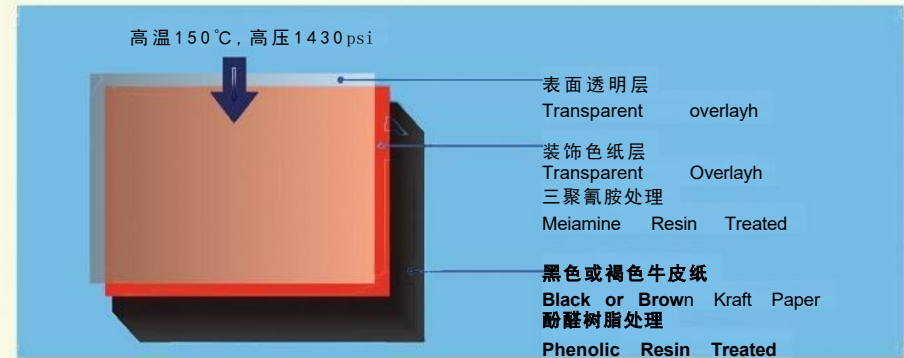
高温150℃, 高压1430psi

表面透明层
Transparent overlayh

装饰色纸层
Transparent Overlayh
三聚氰胺处理
Meiamine Resin Treated

黑色或褐色牛皮纸
Black or Brown Kraft Paper
酚醛树脂处理
Phenolic Resin Treated